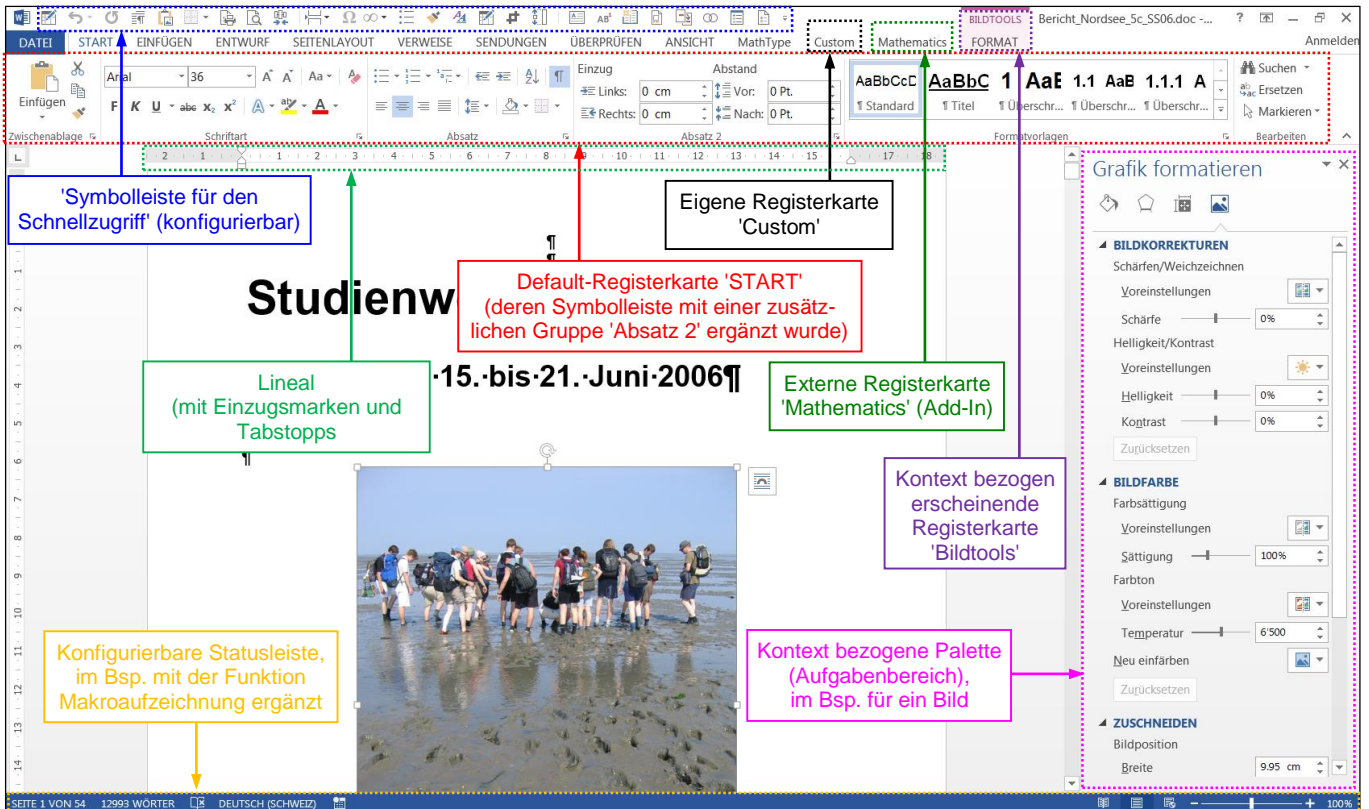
BILDTOOLS Bericht_Nordsee_5c_SS06.doc - ? – ✕
DATEI START EINFÜGEN ENTWURF SEITENLAYOUT VERWEISE SENDUNGEN ÜBERPRÜFEN ANSICHT MathType Custom Mathematics FORMAT Anmelden

Einfügen
Zwischenablage
Arial 36
F K U abc $x_2$ $x^2$
Schriftart
Absatz
Einzug Abstand
Links: 0 cm Vor: 0 Pt.
Rechts: 0 cm Nach: 0 Pt.
Absatz 2
AaBbCcD AaBbC 1 AaE 1.1 AaB 1.1.1 A
¶ Standard ¶ Titel ¶ Überschr... ¶ Überschr... ¶ Überschr...
Formatvorlagen
Suchen
Ersetzen
Markieren
Bearbeiten

'Symbolleiste für den Schnellzugriff' (konfigurierbar)

Lineal (mit Einzugsmarken und Tabstopps)

Default-Registerkarte 'START' (deren Symbolleiste mit einer zusätzlichen Gruppe 'Absatz 2' ergänzt wurde)

Eigene Registerkarte 'Custom'

Externe Registerkarte 'Mathematics' (Add-In)

Kontext bezogen erscheinende Registerkarte 'Bildtools'

Kontext bezogene Palette (Aufgabenbereich), im Bsp. für ein Bild

Konfigurierbare Statusleiste, im Bsp. mit der Funktion Makroaufzeichnung ergänzt

Studienw

·15.·bis·21.·Juni·2006¶

Grafik formatieren
BILDKORREKTUREN
Schärfen/Weichzeichnen
Voreinstellungen
Schärfe 0%
Helligkeit/Kontrast
Voreinstellungen
Helligkeit 0%
Kontrast 0%
Zurücksetzen
BILDFARBE
Farbsättigung
Voreinstellungen
Sättigung 100%
Farbton
Voreinstellungen
Temperatur 6'500
Neu einfärben
Zurücksetzen
ZUSCHNEIDEN
Bildposition
Breite 9.95 cm

SEITE 1 VON 54 12993 WÖRTER DEUTSCH (SCHWEIZ) 100 %